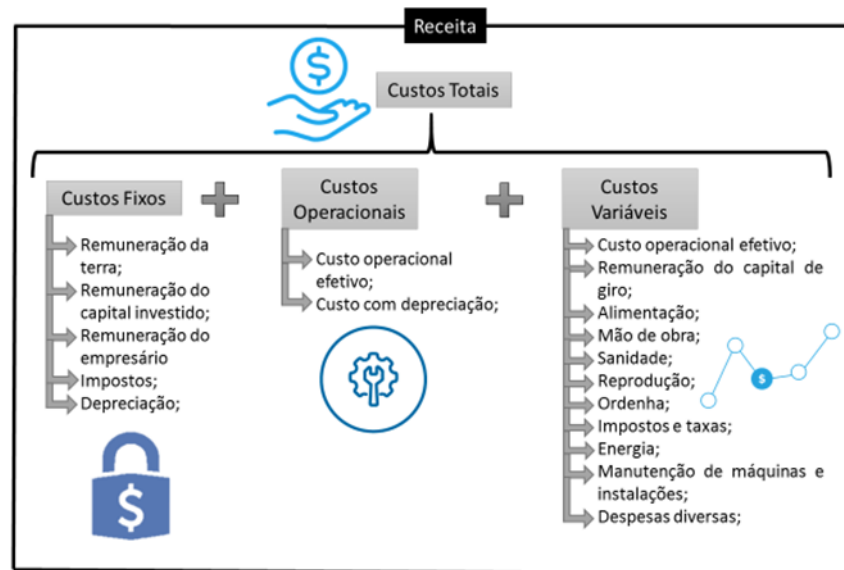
Receita

$

Custos Totais

Custos Fixos

Remuneração da terra;
Remuneração do capital investido;
Remuneração do empresário
Impostos;
Depreciação;

$

Custos Operacionais

Custo operacional efetivo;
Custo com depreciação;

Custos Variáveis

Custo operacional efetivo;
Remuneração do capital de giro;
Alimentação;
Mão de obra;
Sanidade;
Reprodução;
Ordenha;
Impostos e taxas;
Energia;
Manutenção de máquinas e instalações;
Despesas diversas;

$